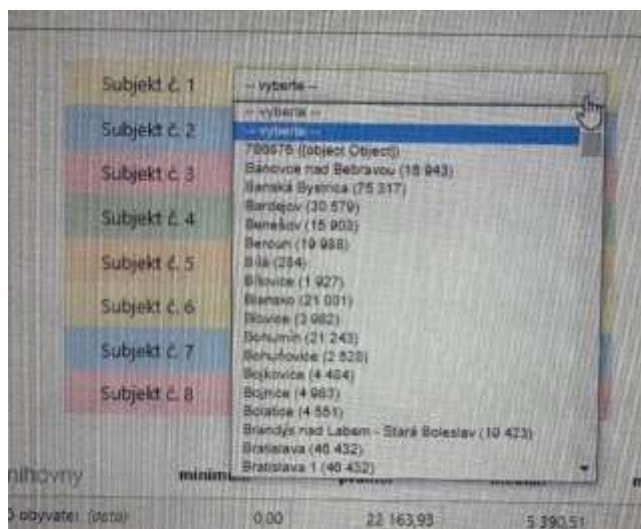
Subjekt č. 1
Subjekt č. 2
Subjekt č. 3
Subjekt č. 4
Subjekt č. 5
Subjekt č. 6
Subjekt č. 7
Subjekt č. 8

-- vyberte --
-- vyberte --
-- vyberte --
700076 ([object Object])
Bánovce nad Bebravou (18 943)
Banská Bystrica (75 317)
Bardejov (30 579)
Benešov (15 903)
Beroun (19 988)
Bílá (284)
Bílovice (1 927)
Blansko (21 001)
Blovice (3 982)
Bohumín (21 243)
Bohuňovice (2 828)
Bojkovice (4 404)
Bojnice (4 983)
Bořetice (4 551)
Brandýs nad Labem - Stará Boleslav (19 423)
Bratislava (46 432)
Bratislava 1 (46 432)

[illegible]nihovny
minim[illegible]
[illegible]
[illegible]
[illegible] obyvatel (data)
0,00
22 163,93
5 390,51